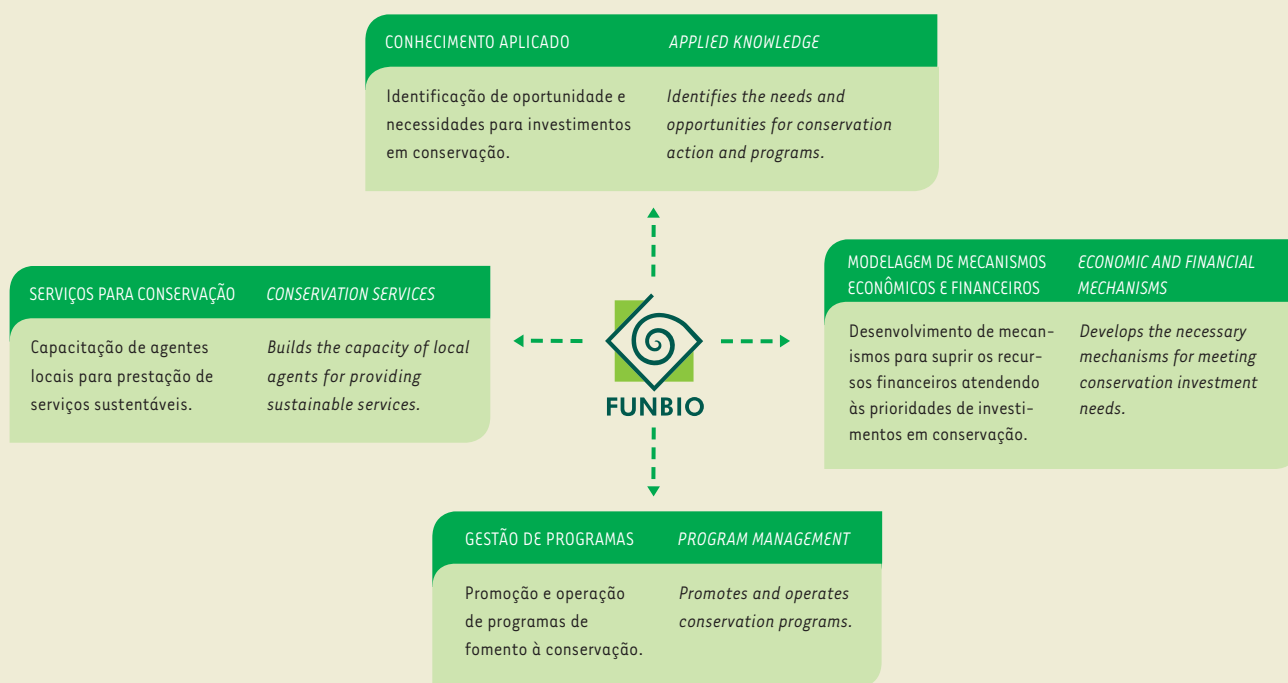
CONHECIMENTO APLICADO

APPLIED KNOWLEDGE

Identificação de oportunidade e necessidades para investimentos em conservação.

Identifies the needs and opportunities for conservation action and programs.

SERVIÇOS PARA CONSERVAÇÃO

CONSERVATION SERVICES

Capacitação de agentes locais para prestação de serviços sustentáveis.

Builds the capacity of local agents for providing sustainable services.

FUNBIO

MODELAGEM DE MECANISMOS ECONÔMICOS E FINANCEIROS

ECONOMIC AND FINANCIAL MECHANISMS

Desenvolvimento de mecanismos para suprir os recursos financeiros atendendo às prioridades de investimentos em conservação.

Develops the necessary mechanisms for meeting conservation investment needs.

GESTÃO DE PROGRAMAS

PROGRAM MANAGEMENT

Promoção e operação de programas de fomento à conservação.

Promotes and operates conservation programs.